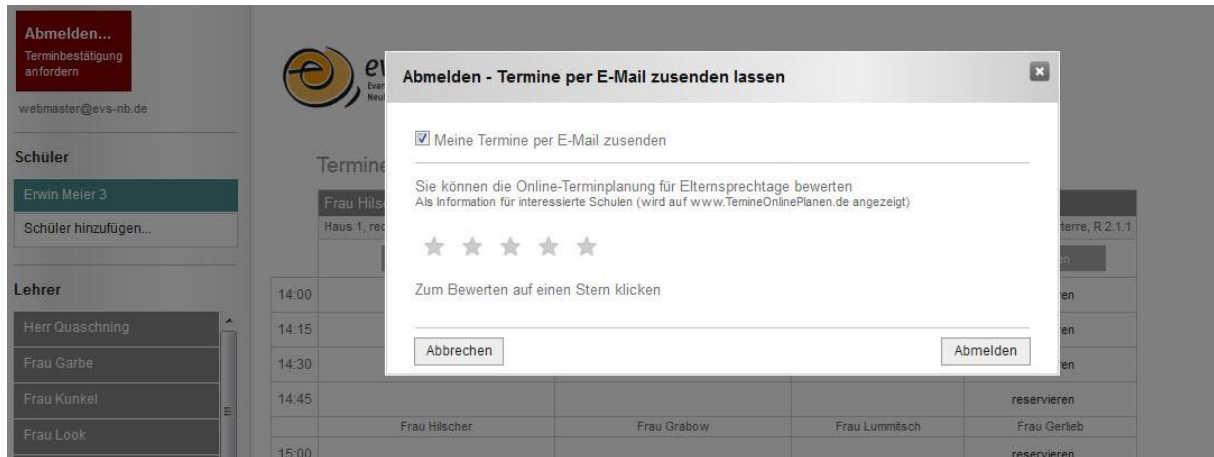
Abmelden...
Terminbestätigung anfordern

webmaster@evs-nb.de

Schüler

Erwin Meier 3

Schüler hinzufügen...

Lehrer

Herr Quaschning

Frau Garbe

Frau Kunkel

Frau Look

ev
Evan
Neu

Termine

Frau Hilsc

Haus 1, rec

terre, R 2.1.1

14:00 ren

14:15 ren

14:30 ren

14:45 reservieren

Frau Hilscher | Frau Grabow | Frau Lummitsch | Frau Gerlieb

15:00 reservieren

Abmelden - Termine per E-Mail zusenden lassen

Meine Termine per E-Mail zusenden

Sie können die Online-Terminplanung für Elternsprechtage bewerten
Als Information für interessierte Schulen (wird auf www.TemineOnlinePlanen.de angezeigt)

Zum Bewerten auf einen Stern klicken

Abbrechen

Abmelden